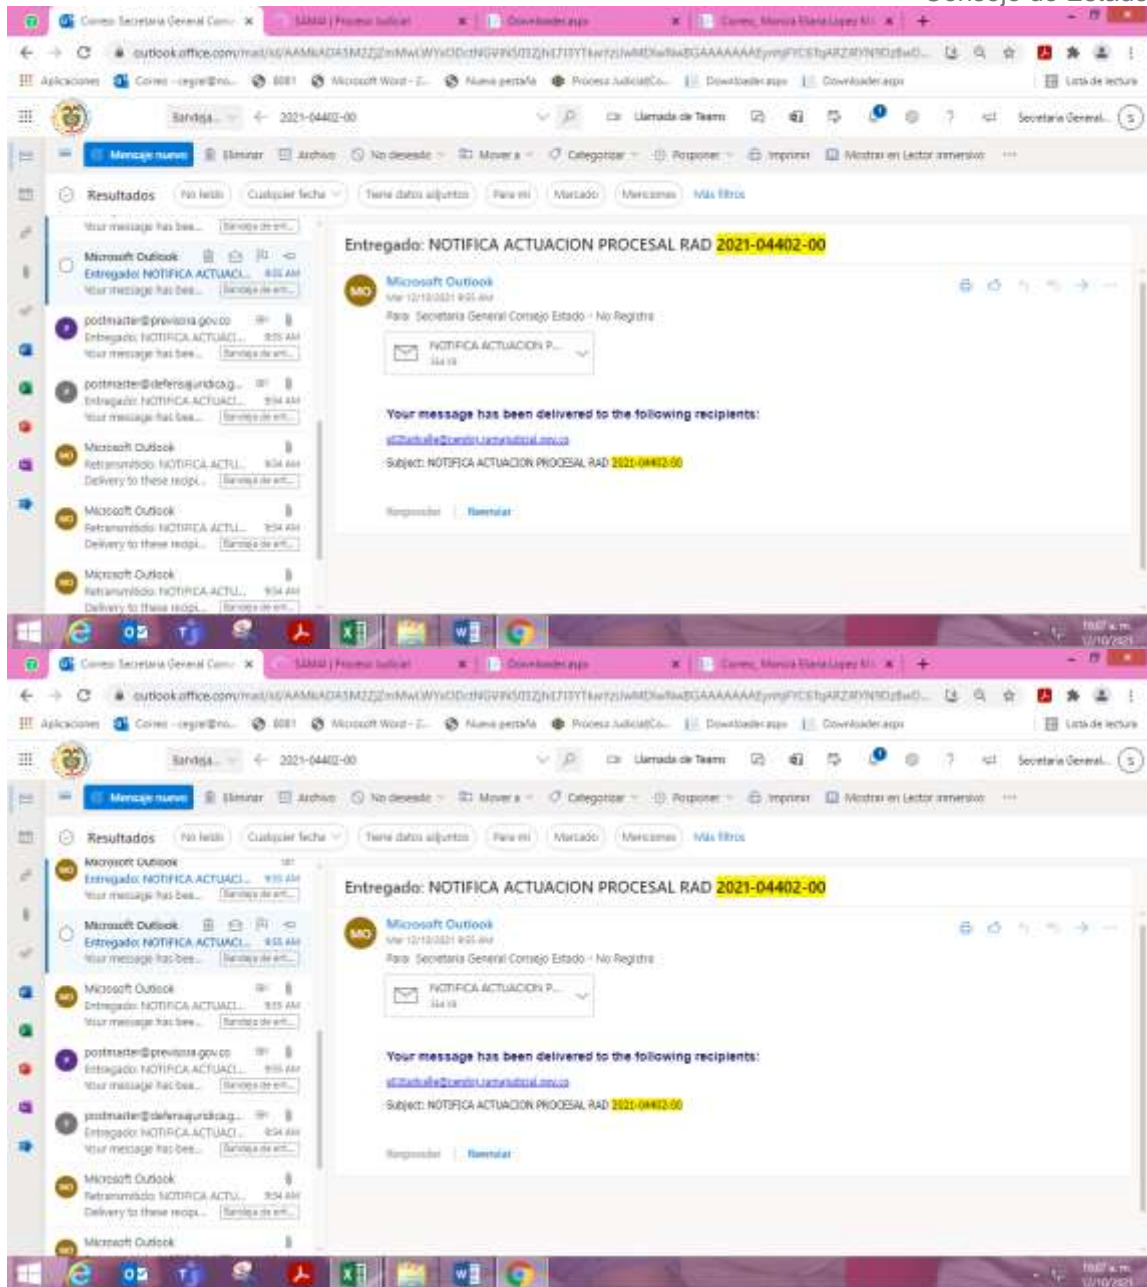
Consejo de Estado

Correo: Secretaria General Cons | SAMAI | Proceso Judicial | Downloader.aspx | Correo: Monica Eliana Lopez M

outlook.office.com/mail/id/AAMkADA5M2ZjZmMwLWYxODctNGVlNS05ZjNlLTI3YTkwYzIwMDIwNwBGAAAAAAAEyymjFYCEToARZ49YN9DzBwD...

Aplicaciones | Correo - cegral@no... | 6081 | Microsoft Word - 2... | Nueva pestaña | Proceso Judicial Co... | Downloader.aspx | Downloader.aspx | Lista de lectura

Bandeja... ← 2021-04402-00 | Llamada de Teams | Secretaria General...

Mensaje nuevo | Eliminar | Archivo | No deseado | Mover a | Categorizar | Posponer | Imprimir | Mostrar en Lector inmersivo

Resultados | No leído | Cualquier fecha | Tiene datos adjuntos | Para mí | Marcado | Menciones | Más filtros

Your message has bee... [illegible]

Microsoft Outlook
Entregado: NOTIFICA ACTUACI... 8:55 AM
Your message has bee... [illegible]

postmaster@previsora.gov.co
Entregado: NOTIFICA ACTUACI... 8:55 AM
Your message has bee... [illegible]

postmaster@defensajuridica.g...
Entregado: NOTIFICA ACTUACI... 8:54 AM
Your message has bee... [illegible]

Microsoft Outlook
Retransmitido: NOTIFICA ACTU... 8:54 AM
Delivery to these recipi... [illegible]

Microsoft Outlook
Retransmitido: NOTIFICA ACTU... 8:54 AM
Delivery to these recipi... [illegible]

Microsoft Outlook
Retransmitido: NOTIFICA ACTU... 8:54 AM
Delivery to these recipi... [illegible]

Entregado: NOTIFICA ACTUACION PROCESAL RAD 2021-04402-00

MO Microsoft Outlook
Mar 12/10/2021 8:55 AM
Para: Secretaria General Consejo Estado - No Registra

NOTIFICA ACTUACION P...
344 KB

Your message has been delivered to the following recipients:
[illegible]
Subject: NOTIFICA ACTUACION PROCESAL RAD 2021-04402-00

Responder | Reenviar

10:07 a.m.
12/10/2021

Correo: Secretaria General Cons | SAMAI | Proceso Judicial | Downloader.aspx | Correo: Monica Eliana Lopez M

outlook.office.com/mail/id/AAMkADA5M2ZjZmMwLWYxODctNGVlNS05ZjNlLTI3YTkwYzIwMDIwNwBGAAAAAAAEyymjFYCEToARZ49YN9DzBwD...

Aplicaciones | Correo - cegral@no... | 6081 | Microsoft Word - 2... | Nueva pestaña | Proceso Judicial Co... | Downloader.aspx | Downloader.aspx | Lista de lectura

Bandeja... ← 2021-04402-00 | Llamada de Teams | Secretaria General...

Mensaje nuevo | Eliminar | Archivo | No deseado | Mover a | Categorizar | Posponer | Imprimir | Mostrar en Lector inmersivo

Resultados | No leído | Cualquier fecha | Tiene datos adjuntos | Para mí | Marcado | Menciones | Más filtros

Microsoft Outlook
Entregado: NOTIFICA ACTUACI... 8:55 AM
Your message has bee... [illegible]

Microsoft Outlook
Entregado: NOTIFICA ACTUACI... 8:55 AM
Your message has bee... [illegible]

Microsoft Outlook
Entregado: NOTIFICA ACTUACI... 8:55 AM
Your message has bee... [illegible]

postmaster@previsora.gov.co
Entregado: NOTIFICA ACTUACI... 8:55 AM
Your message has bee... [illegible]

postmaster@defensajuridica.g...
Entregado: NOTIFICA ACTUACI... 8:54 AM
Your message has bee... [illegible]

Microsoft Outlook
Retransmitido: NOTIFICA ACTU... 8:54 AM
Delivery to these recipi... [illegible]

Microsoft Outlook

Entregado: NOTIFICA ACTUACION PROCESAL RAD 2021-04402-00

MO Microsoft Outlook
Mar 12/10/2021 8:55 AM
Para: Secretaria General Consejo Estado - No Registra

NOTIFICA ACTUACION P...
344 KB

Your message has been delivered to the following recipients:
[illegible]
Subject: NOTIFICA ACTUACION PROCESAL RAD 2021-04402-00

Responder | Reenviar

10:07 a.m.
12/10/2021